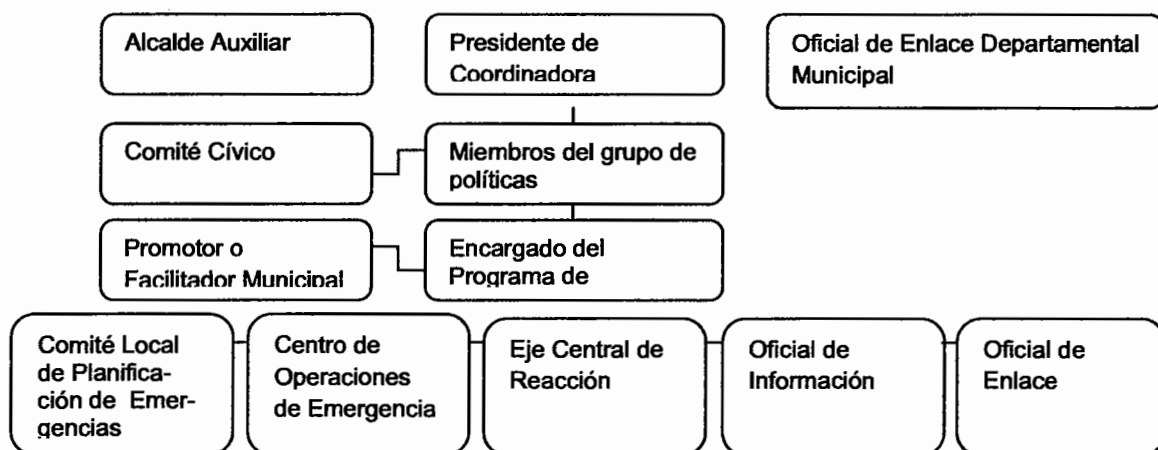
Alcalde Auxiliar

Presidente de Coordinadora

Oficial de Enlace Departamental Municipal

Comité Cívico

Miembros del grupo de políticas

Promotor o Facilitador Municipal

Encargado del Programa de

Comité Local de Planificación de Emergencias

Centro de Operaciones de Emergencia

Eje Central de Reacción

Oficial de Información

Oficial de Enlace